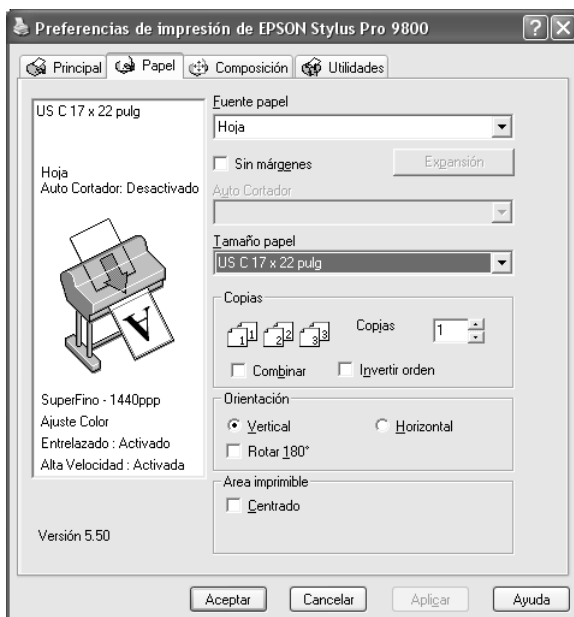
Preferencias de impresión de EPSON Stylus Pro 9800

Principal | Papel | Composición | Utilidades

US C 17 x 22 pulg

Hoja
Auto Cortador: Desactivado

SuperFino - 1440ppp
Ajuste Color
Entrelazado : Activado
Alta Velocidad : Activada

Versión 5.50

Fuente papel
Hoja
Sin márgenes
Expansión
Auto Cortador
Tamaño papel
US C 17 x 22 pulg
Copias
Copias 1
Combinar
Invertir orden
Orientación
Vertical
Horizontal
Rotar 180°
Area imprimible
Centrado

Aceptar | Cancelar | Aplicar | Ayuda